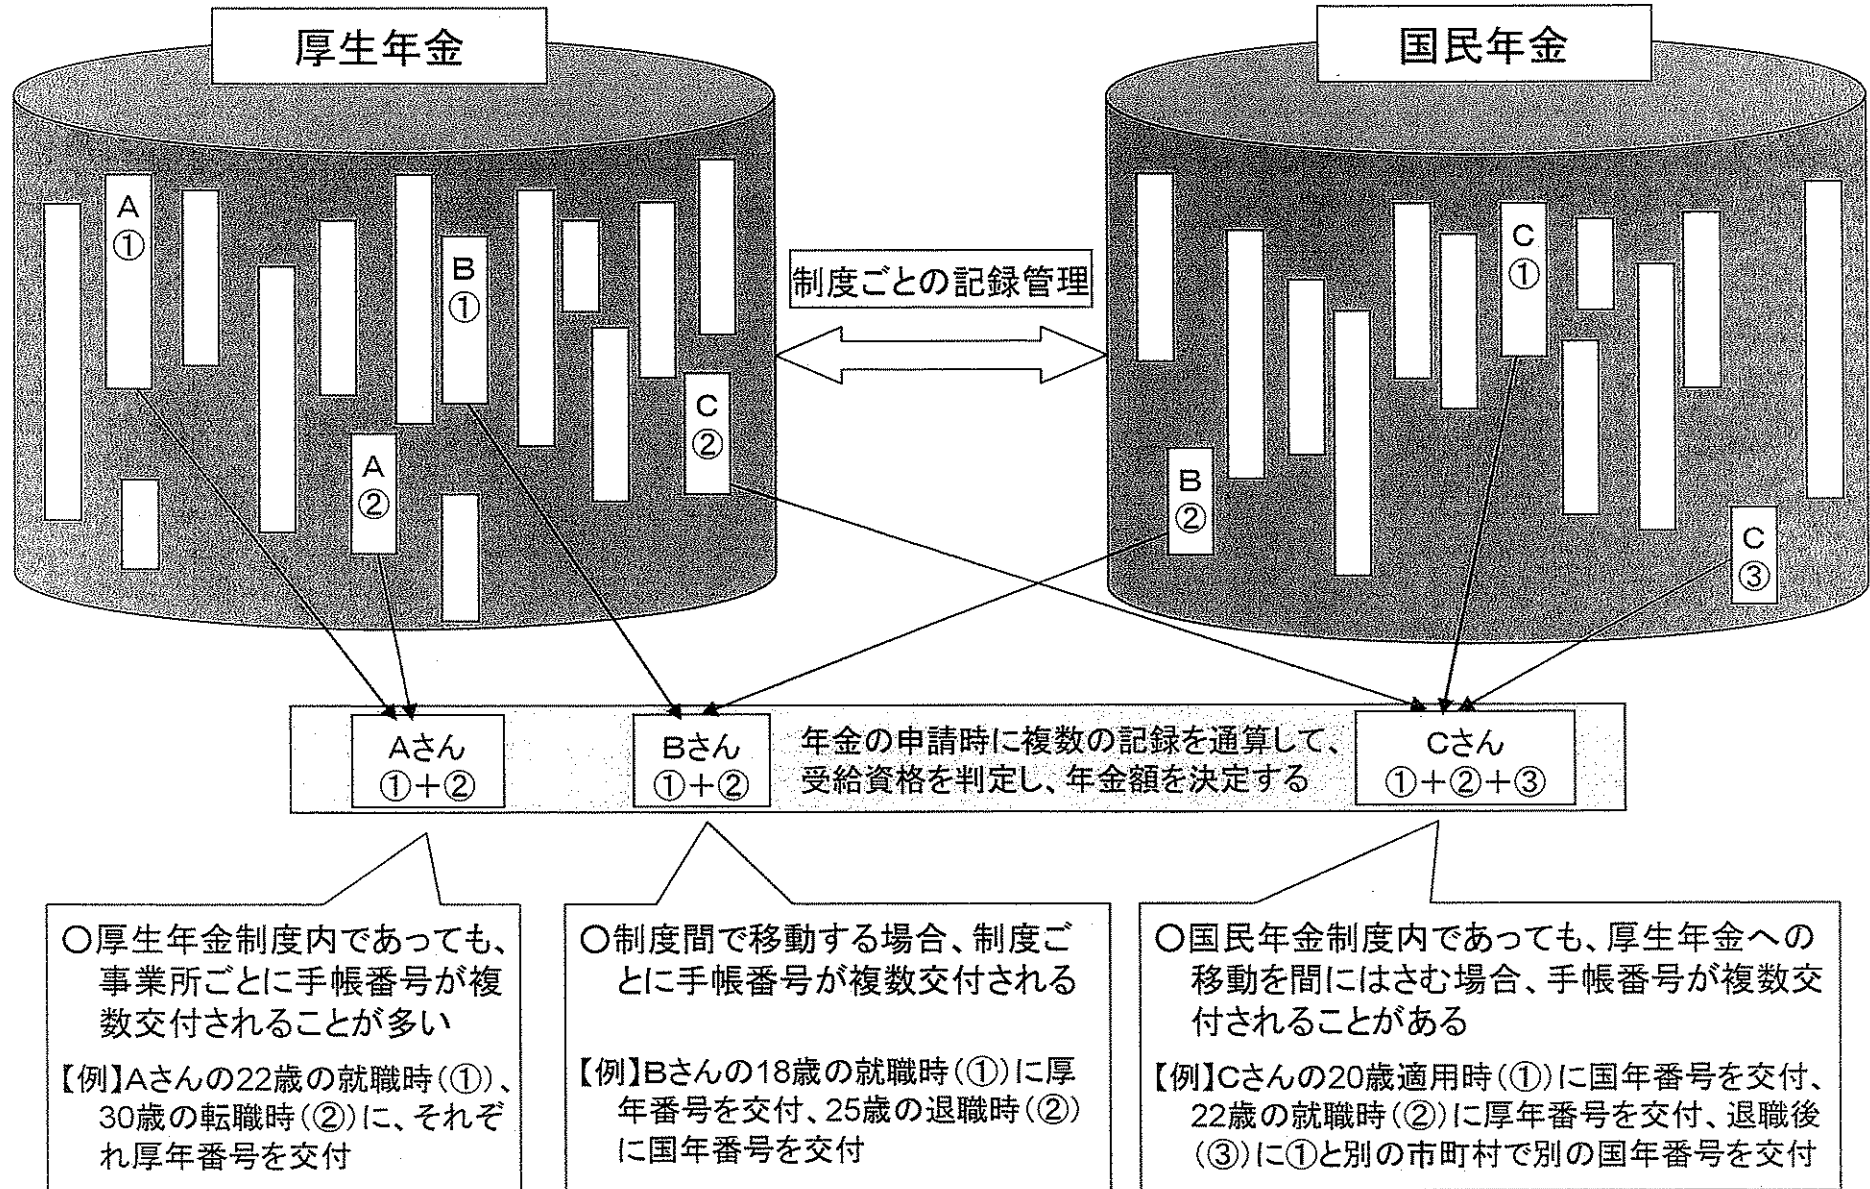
厚生年金

国民年金

A
①

B
①

C
②

A
②

制度ごとの記録管理

C
①

B
②

C
③

Aさん
①+②

Bさん
①+②

年金の申請時に複数の記録を通算して、受給資格を判定し、年金額を決定する

Cさん
①+②+③

○厚生年金制度内であっても、事業所ごとに手帳番号が複数交付されることが多い

【例】Aさんの22歳の就職時(①)、30歳の転職時(②)に、それぞれ厚年番号を交付

○制度間で移動する場合、制度ごとに手帳番号が複数交付される

【例】Bさんの18歳の就職時(①)に厚年番号を交付、25歳の退職時(②)に国年番号を交付

○国民年金制度内であっても、厚生年金への移動を間にはさむ場合、手帳番号が複数交付されることがある

【例】Cさんの20歳適用時(①)に国年番号を交付、22歳の就職時(②)に厚年番号を交付、退職後(③)に①と別の市町村で別の国年番号を交付